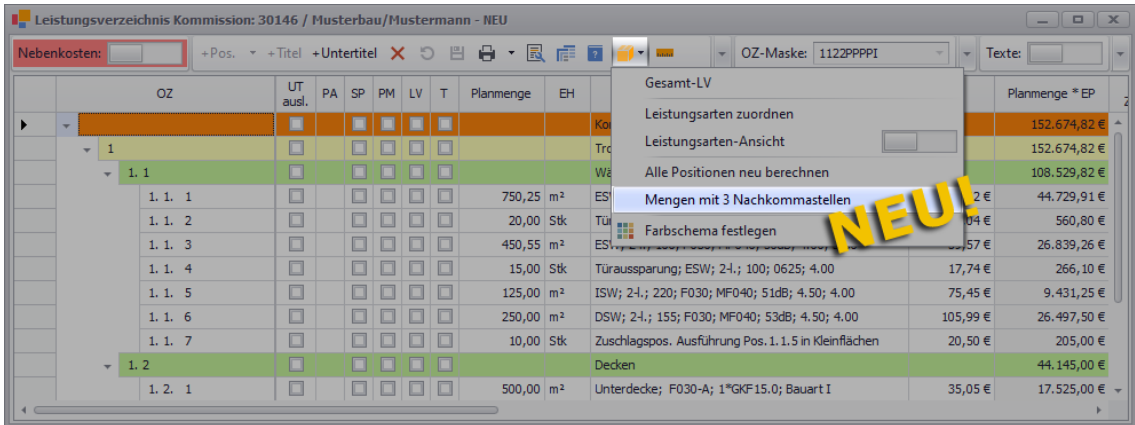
Leistungsverzeichnis Kommission: 30146 / Musterbau/Mustermann - NEU

Nebenkosten: +Pos. +Titel +Untertitel OZ-Maske: 1122PPPPI Texte:

Gesamt-LV
Leistungsarten zuordnen
Leistungsarten-Ansicht
Alle Positionen neu berechnen
Mengen mit 3 Nachkommastellen
Farbschema festlegen

NEU!

| OZ | UT ausl. | PA | SP | PM | LV | T | Planmenge | EH | | | Planmenge * EP |
|---|---|---|---|---|---|---|---|---|---|---|---|
| | | | | | | | | | Ko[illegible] | | 152.674,82 € |
| 1 | | | | | | | | | Tro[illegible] | | 152.674,82 € |
| 1. 1 | | | | | | | | | Wä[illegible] | | 108.529,82 € |
| 1. 1. 1 | | | | | | | 750,25 | m² | ESW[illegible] | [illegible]2 € | 44.729,91 € |
| 1. 1. 2 | | | | | | | 20,00 | Stk | Tür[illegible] | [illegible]04 € | 560,80 € |
| 1. 1. 3 | | | | | | | 450,55 | m² | ESW; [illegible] | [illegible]57 € | 26.839,26 € |
| 1. 1. 4 | | | | | | | 15,00 | Stk | Türaussparung; ESW; 2-l.; 100; 0625; 4.00 | 17,74 € | 266,10 € |
| 1. 1. 5 | | | | | | | 125,00 | m² | ISW; 2-l.; 220; F030; MF040; 51dB; 4.50; 4.00 | 75,45 € | 9.431,25 € |
| 1. 1. 6 | | | | | | | 250,00 | m² | DSW; 2-l.; 155; F030; MF040; 53dB; 4.50; 4.00 | 105,99 € | 26.497,50 € |
| 1. 1. 7 | | | | | | | 10,00 | Stk | Zuschlagspos. Ausführung Pos. 1. 1. 5 in Kleinflächen | 20,50 € | 205,00 € |
| 1. 2 | | | | | | | | | Decken | | 44.145,00 € |
| 1. 2. 1 | | | | | | | 500,00 | m² | Unterdecke; F030-A; 1*GKF15.0; Bauart I | 35,05 € | 17.525,00 € |